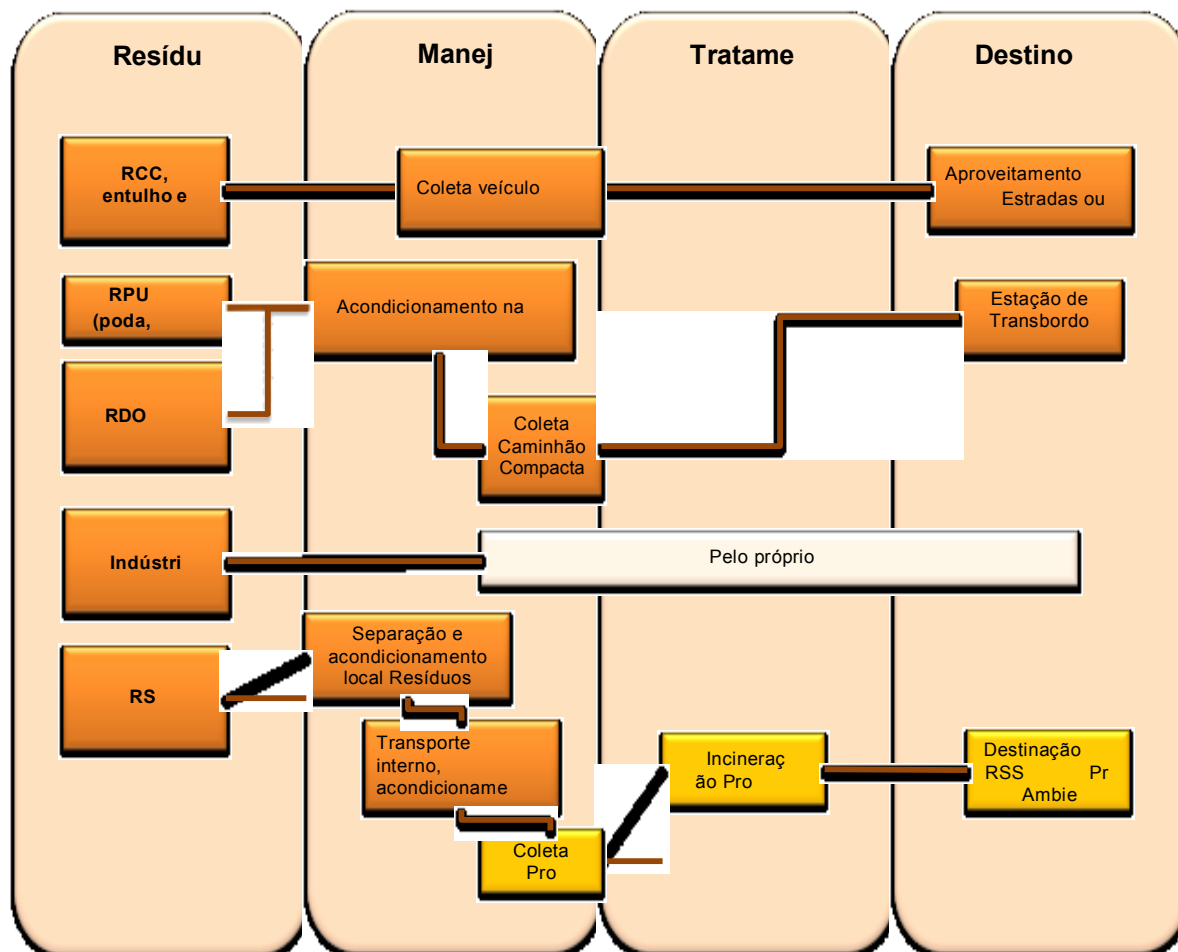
Resídu

Manej

Tratame

Destino

RCC, entulho e

Coleta veículo

Aproveitamento Estradas ou

RPU (poda,

Acondicionamento na

Estação de Transbordo

RDO

Coleta Caminhão Compacta

Indústri

Pelo próprio

RS

Separação e acondicionamento local Resíduos

Transporte interno, acondicioname

Incineração Pro

Destinação RSS Pr Ambie

Coleta Pro